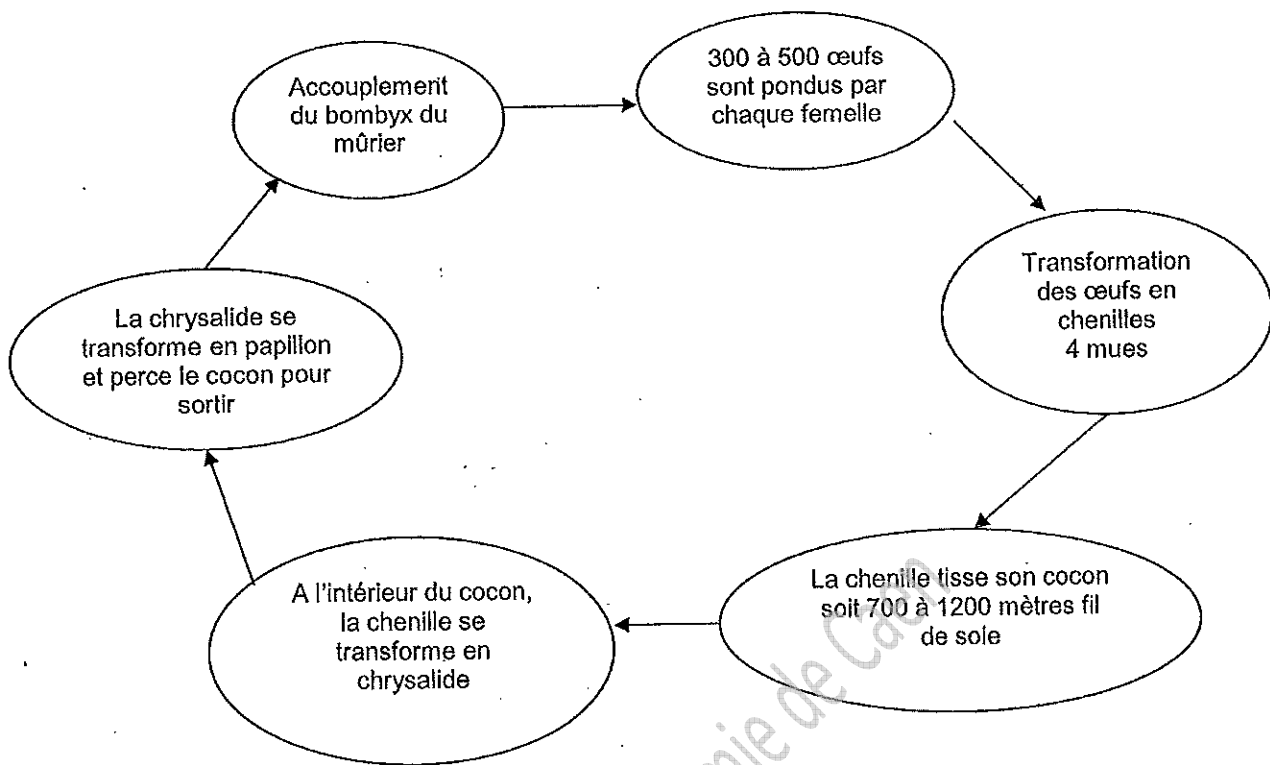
Accouplement du bombyx du mûrier

300 à 500 œufs sont pondus par chaque femelle

Transformation des œufs en chenilles
4 mues

La chenille tisse son cocon soit 700 à 1200 mètres fil de sole

A l'intérieur du cocon, la chenille se transforme en chrysalide

La chrysalide se transforme en papillon et perce le cocon pour sortir

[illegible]mie de Caen